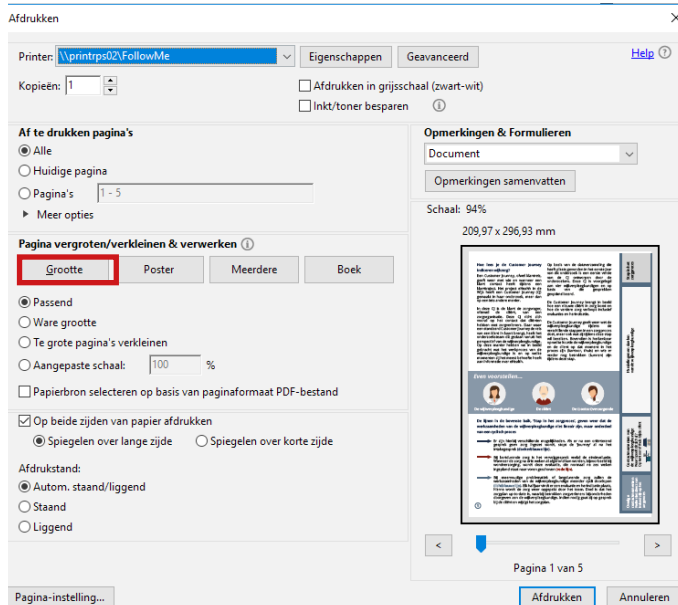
Afdrukken

Printer: \\printrps02\FollowMe
Eigenschappen
Geavanceerd
Help

Kopieën: 1
Afdrukken in grijsschaal (zwart-wit)
Inkt/toner besparen

Af te drukken pagina's
Alle
Huidige pagina
Pagina's 1 - 5
Meer opties

Opmerkingen & Formulieren
Document
Opmerkingen samenvatten

Schaal: 94%
209,97 x 296,93 mm

Pagina vergroten/verkleinen & verwerken
Grootte
Poster
Meerdere
Boek

Passend
Ware grootte
Te grote pagina's verkleinen
Aangepaste schaal: 100 %
Papierbron selecteren op basis van paginaformaat PDF-bestand

Op beide zijden van papier afdrukken
Spiegelen over lange zijde
Spiegelen over korte zijde

Afdrukstand:
Autom. staand/liggend
Staand
Liggend

Even voorstellen...

Pagina 1 van 5

Pagina-instelling...
Afdrukken
Annuleren